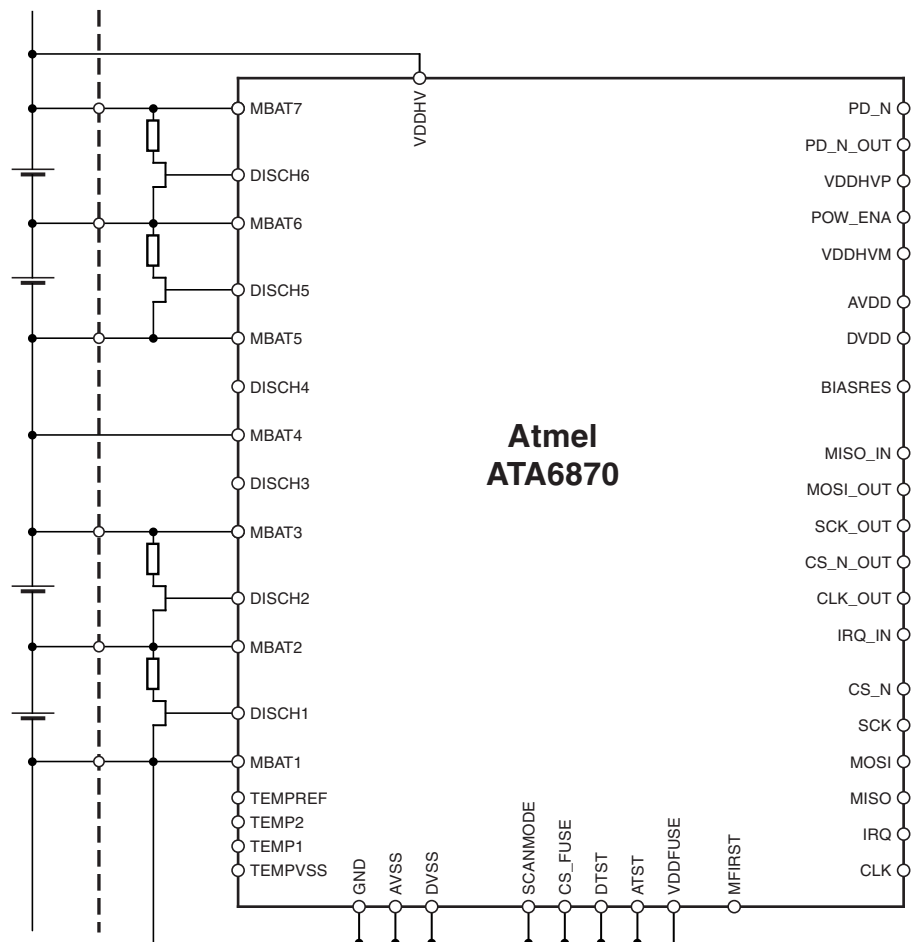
VDDHV

MBAT7
DISCH6
MBAT6
DISCH5
MBAT5
DISCH4
MBAT4
DISCH3
MBAT3
DISCH2
MBAT2
DISCH1
MBAT1
TEMPREF
TEMP2
TEMP1
TEMPVSS

Atmel
ATA6870

PD_N
PD_N_OUT
VDDHVP
POW_ENA
VDDHVM
AVDD
DVDD
BIASRES
MISO_IN
MOSI_OUT
SCK_OUT
CS_N_OUT
CLK_OUT
IRQ_IN
CS_N
SCK
MOSI
MISO
IRQ
CLK

GND
AVSS
DVSS
SCANMODE
CS_FUSE
DTST
ATST
VDDFUSE
MFIRST